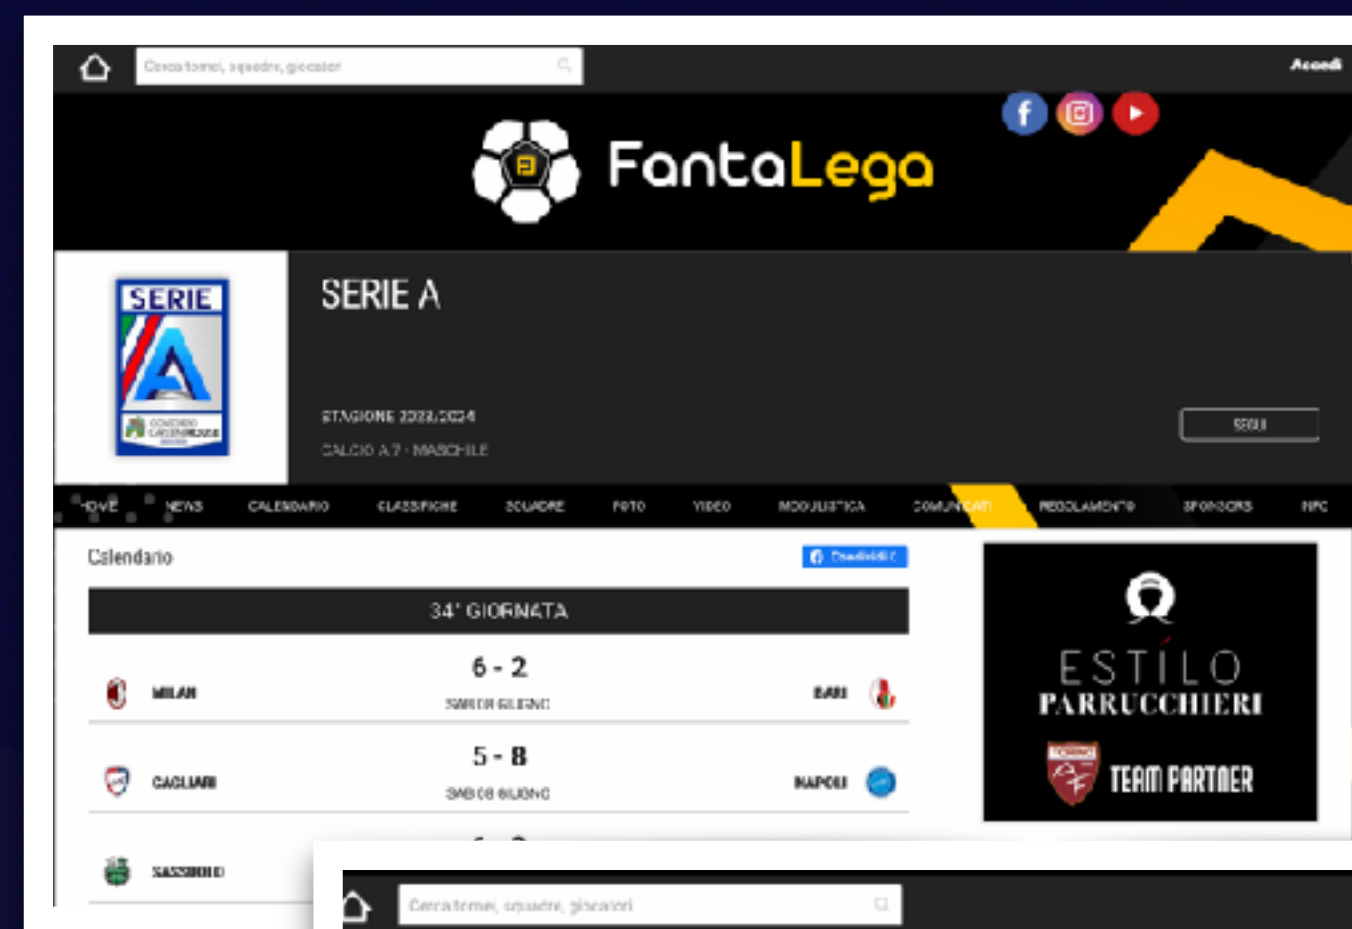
Cerca tornei, squadre, giocatori

Accedi

FantaLega

SERIE A

SERIE A

STAGIONE 2023/2024

CALCIO A 7 · MASCHILE

SEGUI

HOME NEWS CALENDARIO CLASSIFICHE SQUADRE FOTO VIDEO MODULISTICA COMUNICATI REGOLAMENTO SPONSORS MPC

Calendario

Condividi

34° GIORNATA

| MILAN | 6 - 2 | BARI |
|---|---|---|
| | SABATO 8 GIUGNO | |
| CAGLIARI | 5 - 8 | NAPOLI |
| | SABATO 8 GIUGNO | |
| SASSUOLO | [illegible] | |

ESTILO PARRUCCHIERI

TEAM PARTNER

Cerca tornei, squadre, giocatori